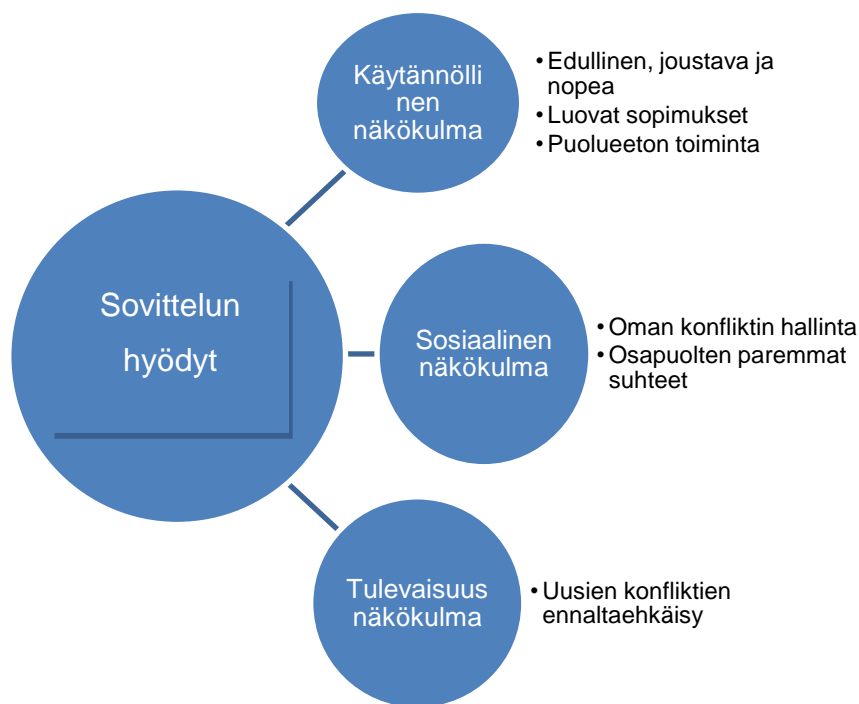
Sovittelun hyödyt

Käytännöllinen näkökulma

- Edullinen, joustava ja nopea
- Luovat sopimukset
- Puolueeton toiminta

Sosiaalinen näkökulma

- Oman konfliktin hallinta
- Osapuolten paremmat suhteet

Tulevaisuus näkökulma

- Uusien konfliktien ennaltaehkäisy